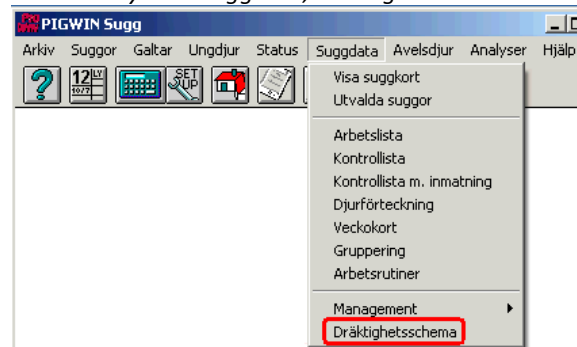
PIGWIN Sugg

Arkiv Suggor Galtar Ungdjur Status Suggdata Avelsdjur Analyser Hjälp

12 LV 10/7 SET UP

Visa suggkort
Utvalda suggor

Arbetslista
Kontrollista
Kontrollista m. inmatning
Djurförteckning
Veckokort
Gruppering
Arbetsrutiner

Management
Dräktighetsschema